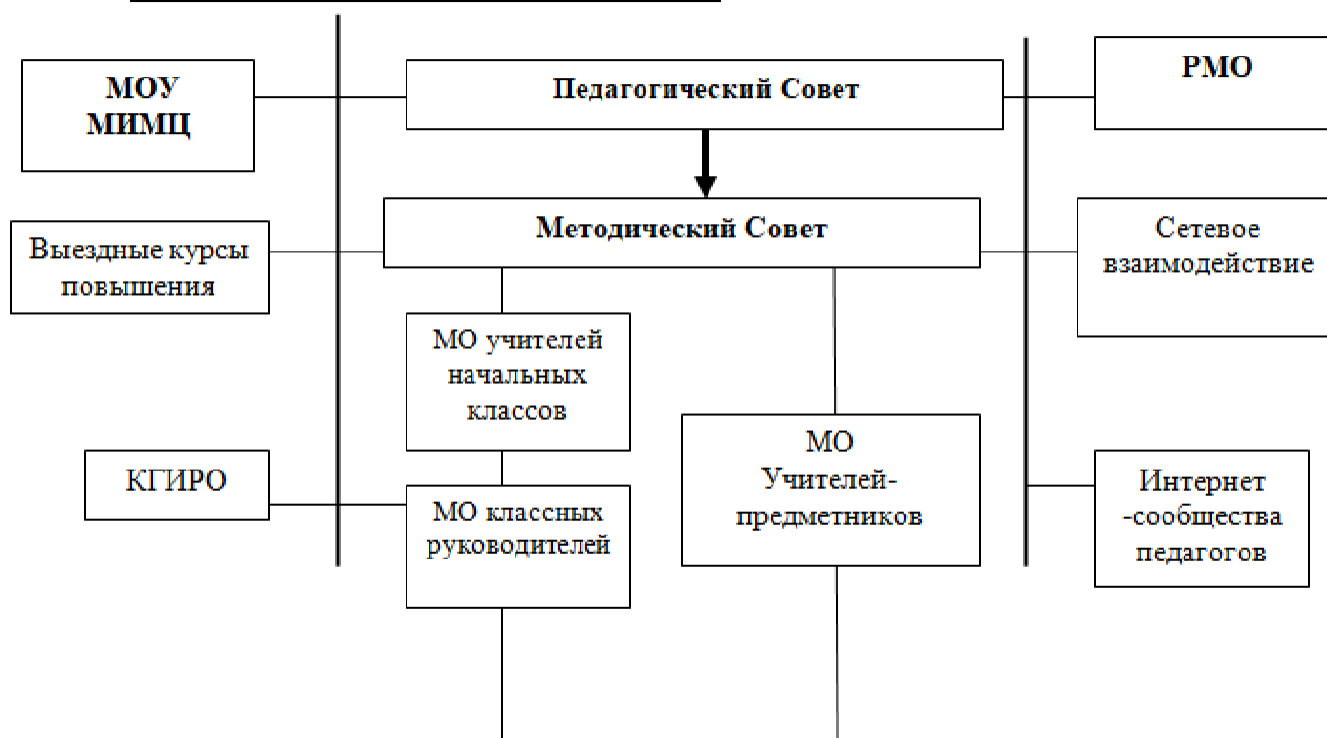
МОУ МИМЦ

Педагогический Совет

РМО

Выездные курсы повышения

Методический Совет

Сетевое взаимодействие

МО учителей начальных классов

МО Учителей-предметников

КГИРО

МО классных руководителей

Интернет -сообщества педагогов